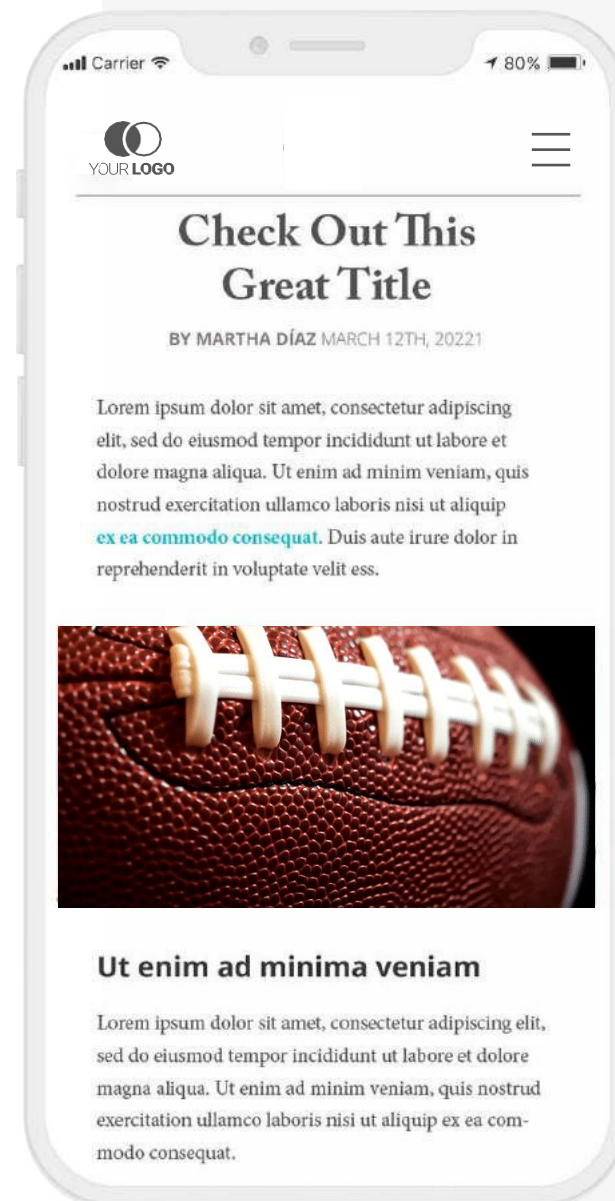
Carrier 80%

YOUR LOGO

Check Out This Great Title

BY MARTHA DÍAZ MARCH 12TH, 20221

Lorem ipsum dolor sit amet, consectetur adipiscing elit, sed do eiusmod tempor incididunt ut labore et dolore magna aliqua. Ut enim ad minim veniam, quis nostrud exercitation ullamco laboris nisi ut aliquip ex ea commodo consequat. Duis aute irure dolor in reprehenderit in voluptate velit ess.

Ut enim ad minima veniam

Lorem ipsum dolor sit amet, consectetur adipiscing elit, sed do eiusmod tempor incididunt ut labore et dolore magna aliqua. Ut enim ad minim veniam, quis nostrud exercitation ullamco laboris nisi ut aliquip ex ea commodo consequat.